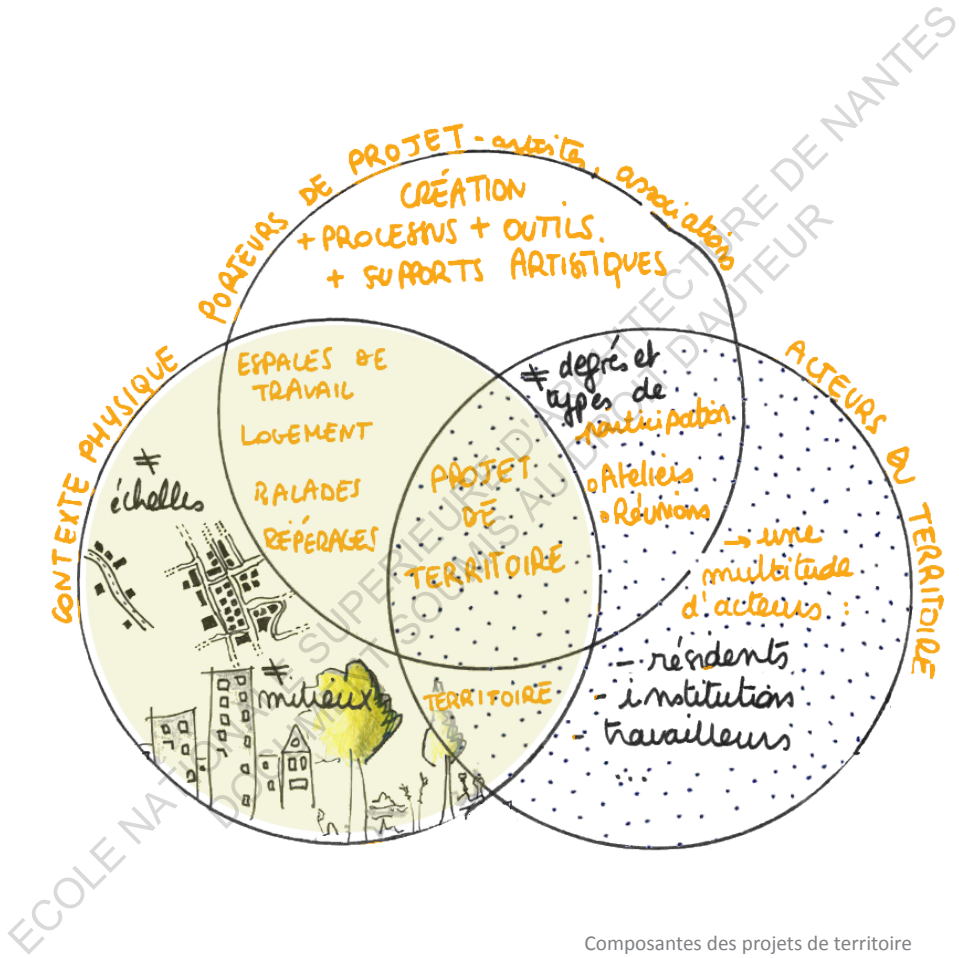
PORTEURS DE PROJET - artistes, associations

CRÉATION
+ PROCESSUS + OUTILS
+ SUPPORTS ARTISTIQUES

CONTEXTE PHYSIQUE

≠ échelles

≠ milieux

ESPACES DE TRAVAIL

LOGEMENT

BALADES

REPÉRAGES

PROJET DE TERRITOIRE

TERRITOIRE

≠ degrés et types de participation

• Ateliers
• Réunions

ACTEURS DU TERRITOIRE

→ une multitude d'acteurs :
- résidents
- institutions
- travailleurs
...

ECOLE NATIONALE SUPERIEURE D'ARCHITECTURE DE NANTES
DOCUMENT SOUMIS AU DROIT D'AUTEUR

Composantes des projets de territoire